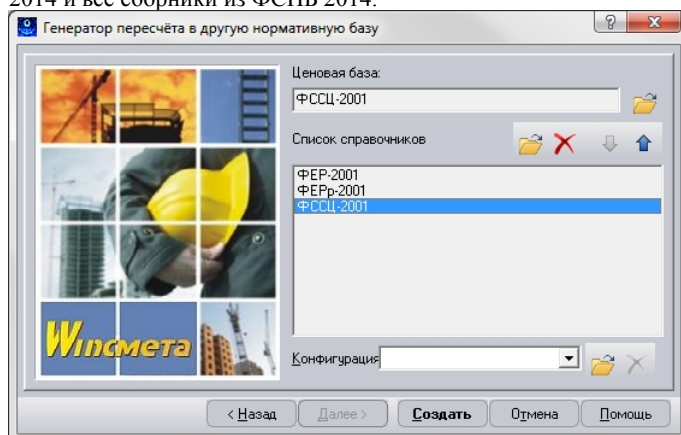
2014 и все сборники из ФСНБ 2014.

Генератор пересчёта в другую нормативную базу

Ценовая база:
ФССЦ-2001

Список справочников
ФЕР-2001
ФЕРр-2001
ФССЦ-2001

Wincмета

Конфигурация

< Назад
Далее >
Создать
Отмена
Помощь